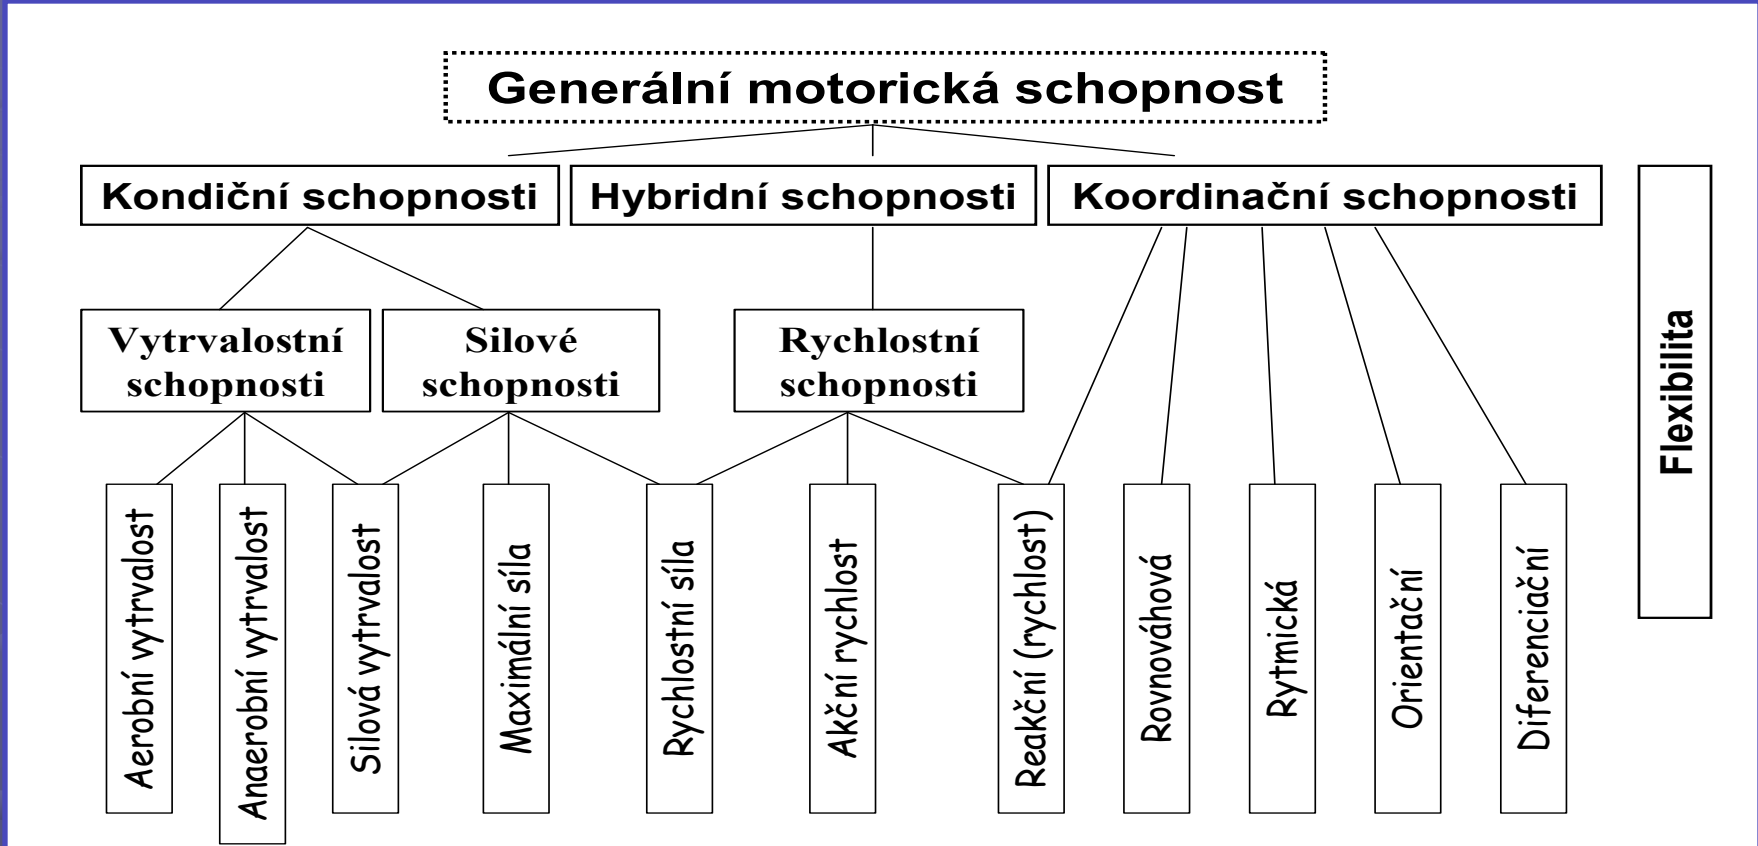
Generální motorická schopnost

Kondiční schopnosti

Hybridní schopnosti

Koordinační schopnosti

Flexibilita

Vytrvalostní schopnosti

Silové schopnosti

Rychlostní schopnosti

Aerobní vytrvalost

Anaerobní vytrvalost

Silová vytrvalost

Maximální síla

Rychlostní síla

Akční rychlost

Reakční (rychlost)

Rovnováhová

Rytmická

Orientační

Diferenciační